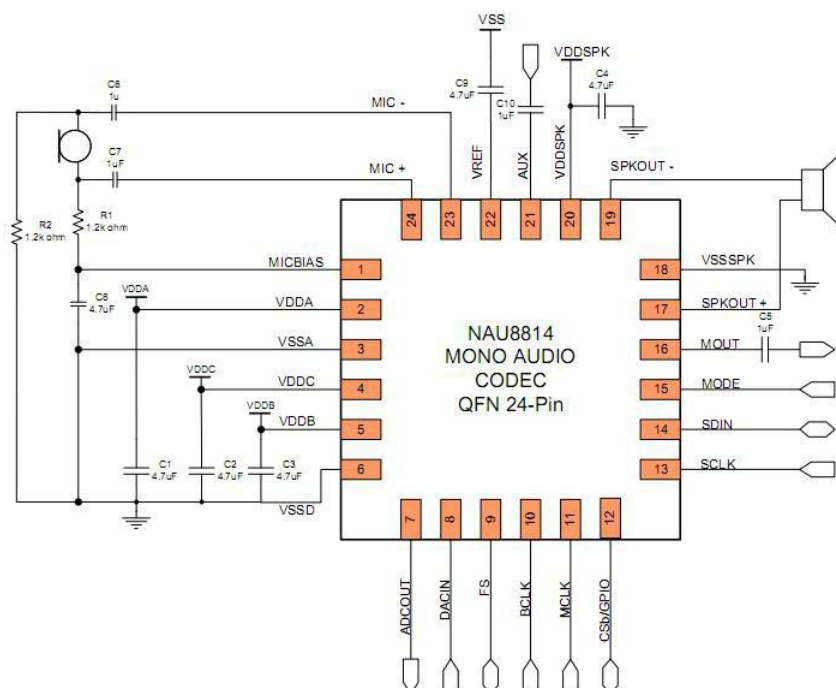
VSS

VDDSPK

C8
1u

C9
4.7uF

C4
4.7uF

C10
1uF

MIC -

C7
1uF

VREF

AUX

VDDSPK

SPKOUT -

MIC +

R2
1.2k ohm

R1
1.2k ohm

24

23

22

21

20

19

MICBIAS

1

18

VSSSPK

C6
4.7uF

VDDA

VDDA

2

17

SPKOUT +

C5
1uF

VSSA

3

NAU8814
MONO AUDIO
CODEC
QFN 24-Pin

16

MOUT

VDDC

VDDC

4

15

MODE

VDDB

VDDB

5

14

SDIN

C1
4.7uF

C2
4.7uF

C3
4.7uF

6

13

SCLK

VSSD

7

8

9

10

11

12

ADCOUT

DACIN

FS

BCLK

MCLK

CSb/GPIO